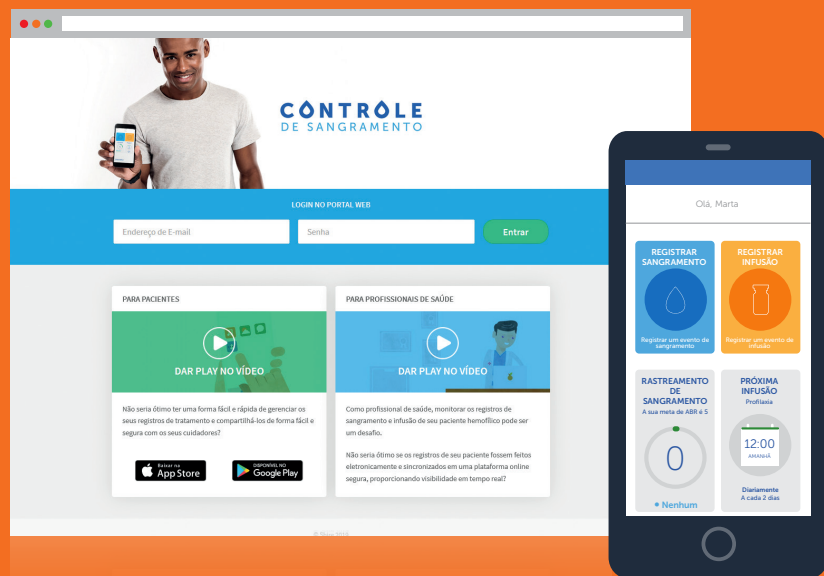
CONTROLE
DE SANGRAMENTO

LOGIN NO PORTAL WEB

Endereço de E-mail

Senha

Entrar

PARA PACIENTES

DAR PLAY NO VÍDEO

Não seria ótimo ter uma forma fácil e rápida de gerenciar os seus registros de tratamento e compartilhá-los de forma fácil e segura com os seus cuidadores?

Baixar na App Store

DISPONÍVEL NO Google Play

PARA PROFISSIONAIS DE SAÚDE

DAR PLAY NO VÍDEO

Como profissional de saúde, monitorar os registros de sangramento e infusão de seu paciente hemofílico pode ser um desafio.

Não seria ótimo se os registros de seu paciente fossem feitos eletronicamente e sincronizados em uma plataforma online segura, proporcionando visibilidade em tempo real?

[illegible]

Olá, Marta

REGISTRAR SANGRAMENTO

Registrar um evento de sangramento

REGISTRAR INFUSÃO

Registrar um evento de infusão

RASTREAMENTO DE SANGRAMENTO

A sua meta de ABR é 5

0

• Nenhum

PRÓXIMA INFUSÃO

Profilaxia

12:00

AMANHÃ

Diariamente

A cada 2 dias